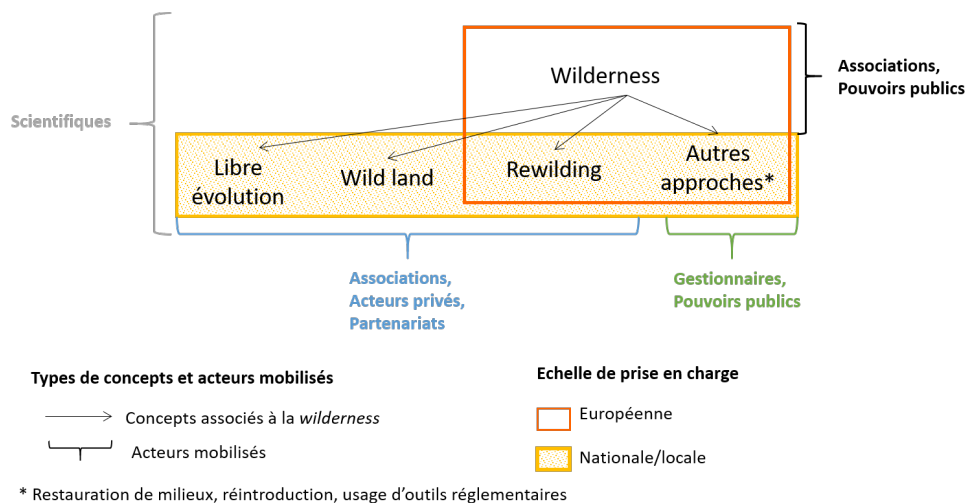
Scientifiques

Wilderness

Associations, Pouvoirs publics

Libre évolution

Wild land

Rewilding

Autres approches*

Associations, Acteurs privés, Partenariats

Gestionnaires, Pouvoirs publics

Types de concepts et acteurs mobilisés

Concepts associés à la *wilderness*

Acteurs mobilisés

Echelle de prise en charge

Européenne

Nationale/locale

* Restauration de milieux, réintroduction, usage d'outils réglementaires